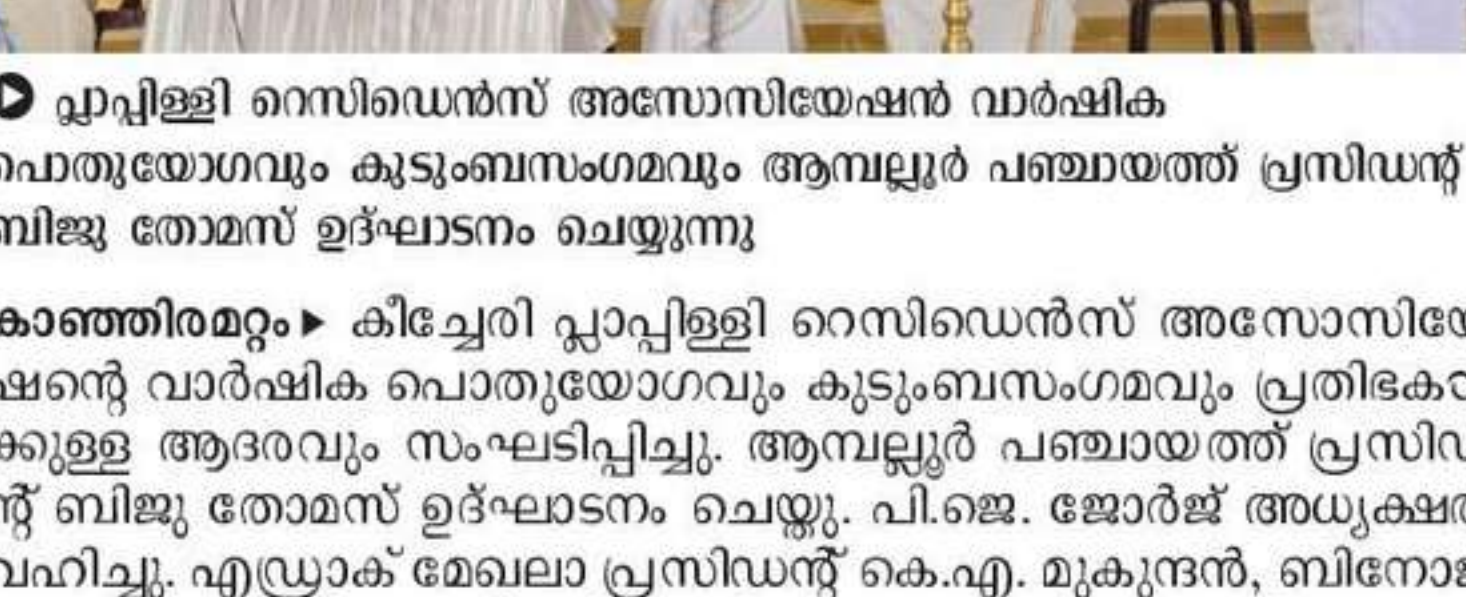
പ്ലാപ്പിള്ളി റെസിഡെൻസ് അസോസിയേഷൻ വാർഷിക പൊതുയോഗവും കുടുംബസംഗമവും ആമ്പല്ലൂർ പഞ്ചായത്ത് പ്രസിഡന്റ് ബിജു തോമസ് ഉദ്ഘാടനം ചെയ്യുന്നു

കാഞ്ഞിരമറ്റം ▸ കീച്ചേരി പ്ലാപ്പിള്ളി റെസിഡെൻസ് അസോസിയേ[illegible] ഷന്റെ വാർഷിക പൊതുയോഗവും കുടുംബസംഗമവും പ്രതിഭക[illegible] ക്കുള്ള ആദരവും സംഘടിപ്പിച്ചു. ആമ്പല്ലൂർ പഞ്ചായത്ത് പ്രസിഡ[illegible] ന്റ് ബിജു തോമസ് ഉദ്ഘാടനം ചെയ്തു. പി.ജെ. ജോർജ് അധ്യക്ഷ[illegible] വഹിച്ചു. എഡ്രാക് മേഖലാ പ്രസിഡന്റ് കെ.എ. മുകുന്ദൻ, ബിനോ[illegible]